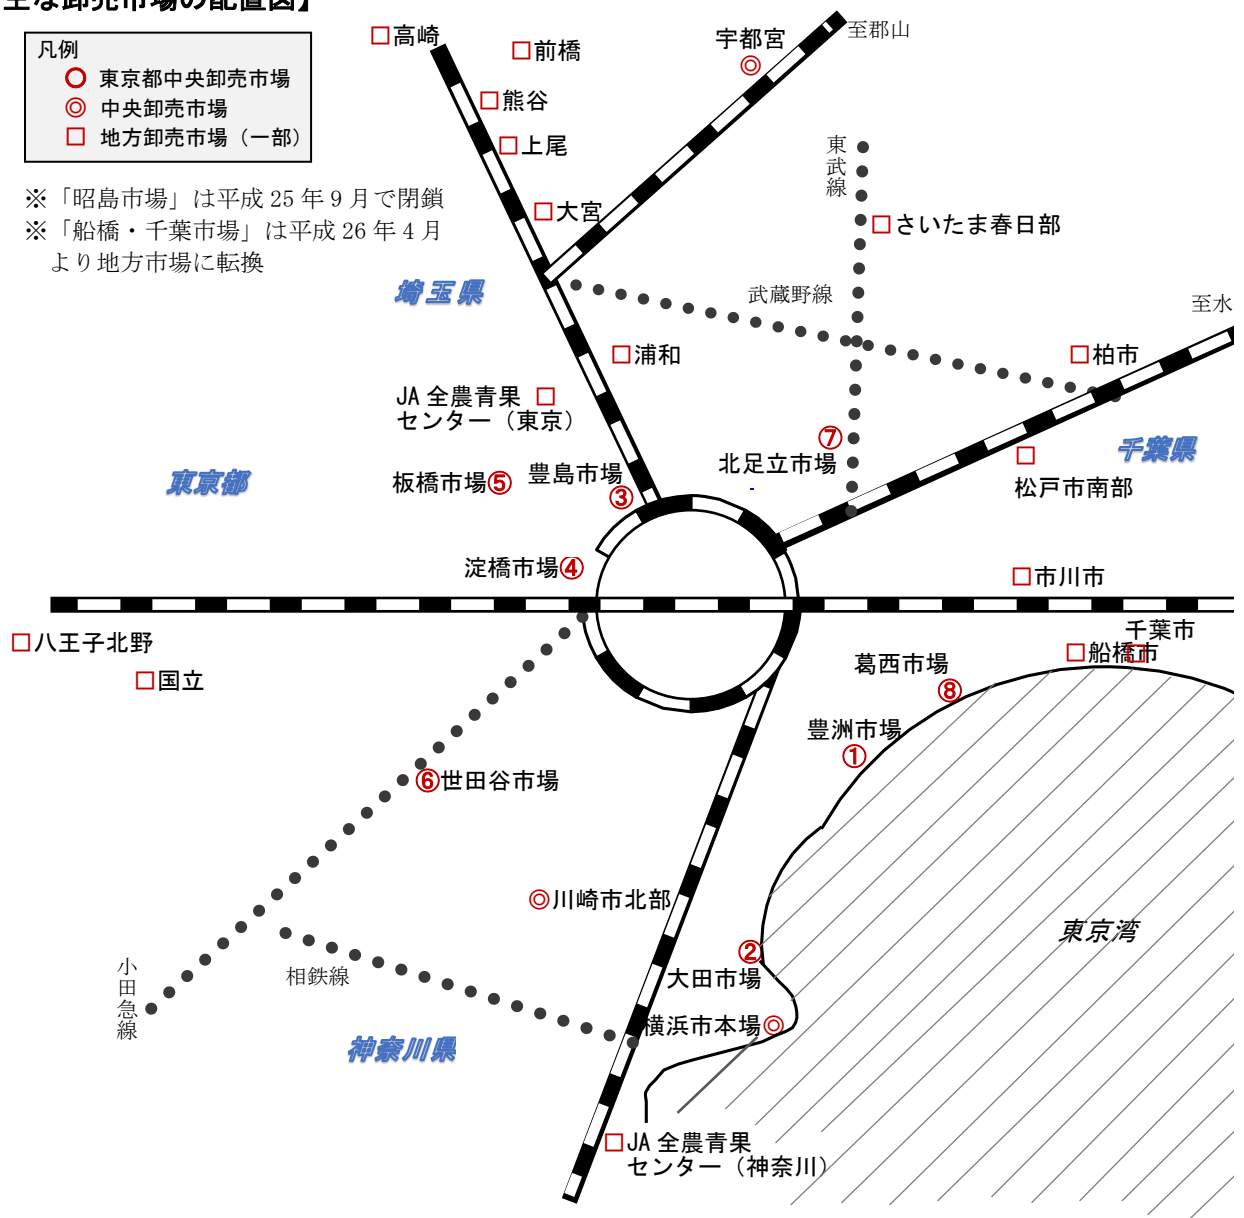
主な卸売市場の配置図】

凡例
○ 東京都中央卸売市場
◎ 中央卸売市場
□ 地方卸売市場（一部）

※「昭島市場」は平成 25 年 9 月で閉鎖
※「船橋・千葉市場」は平成 26 年 4 月より地方市場に転換

□高崎
□前橋
宇都宮 ◎
至郡山
□熊谷
□上尾
東武線
□大宮
□さいたま春日部
埼玉県
武蔵野線
至水
□浦和
□柏市
JA 全農青果 □ センター（東京）
⑦
千葉県
北足立市場
□ 松戸市南部
東京都
板橋市場⑤
豊島市場 ③
淀橋市場④
□市川市
□八王子北野
千葉市
□船橋市
□国立
葛西市場 ⑧
豊洲市場 ①
⑥世田谷市場
◎川崎市北部
東京湾
② 大田市場
小田急線
相鉄線
横浜市本場◎
神奈川県
□JA 全農青果 センター（神奈川）